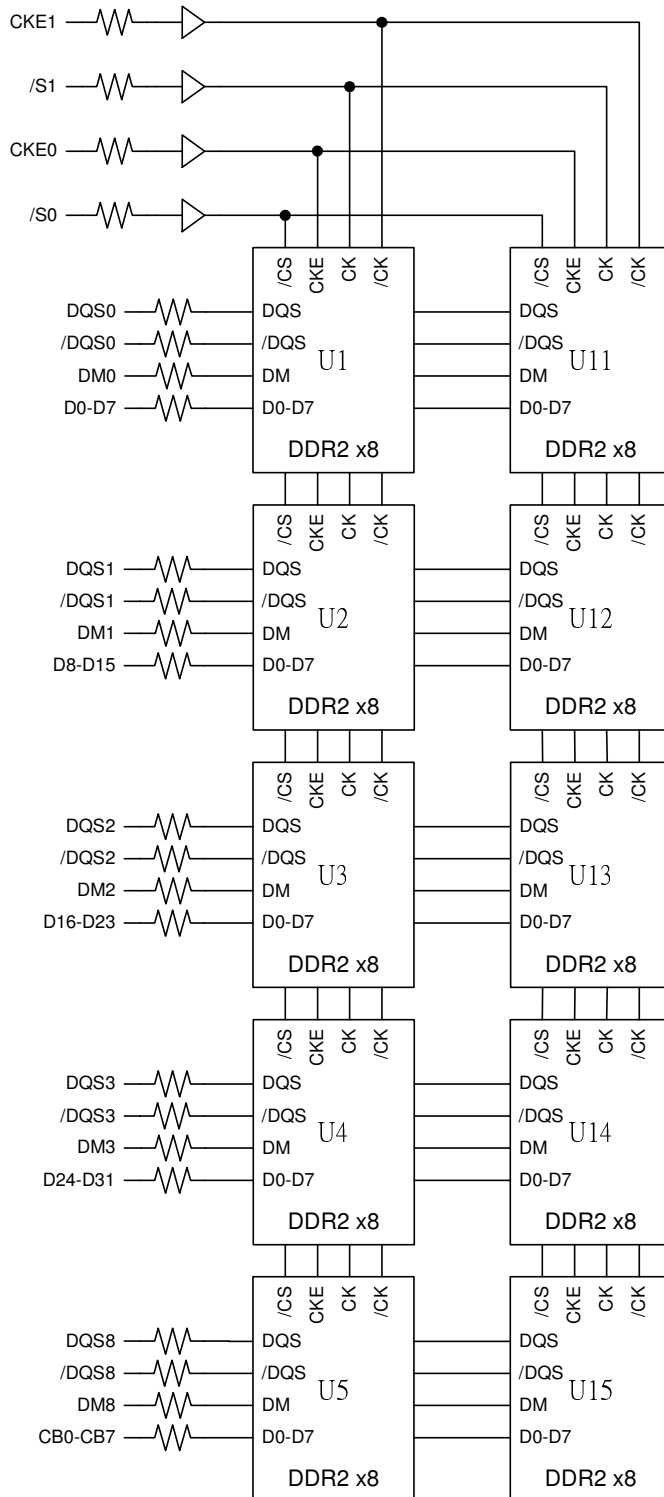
CKE1
/S1
CKE0
/S0

/CS CKE CK /CK
DQS0 DQS
/DQS0 /DQS
DM0 DM
D0-D7 D0-D7
U1
DDR2 x8

/CS CKE CK /CK
DQS
/DQS
DM
D0-D7
U11
DDR2 x8

/CS CKE CK /CK
DQS1 DQS
/DQS1 /DQS
DM1 DM
D8-D15 D0-D7
U2
DDR2 x8

/CS CKE CK /CK
DQS
/DQS
DM
D0-D7
U12
DDR2 x8

/CS CKE CK /CK
DQS2 DQS
/DQS2 /DQS
DM2 DM
D16-D23 D0-D7
U3
DDR2 x8

/CS CKE CK /CK
DQS
/DQS
DM
D0-D7
U13
DDR2 x8

/CS CKE CK /CK
DQS3 DQS
/DQS3 /DQS
DM3 DM
D24-D31 D0-D7
U4
DDR2 x8

/CS CKE CK /CK
DQS
/DQS
DM
D0-D7
U14
DDR2 x8

/CS CKE CK /CK
DQS8 DQS
/DQS8 /DQS
DM8 DM
CB0-CB7 D0-D7
U5
DDR2 x8

/CS CKE CK /CK
DQS
/DQS
DM
D0-D7
U15
DDR2 x8